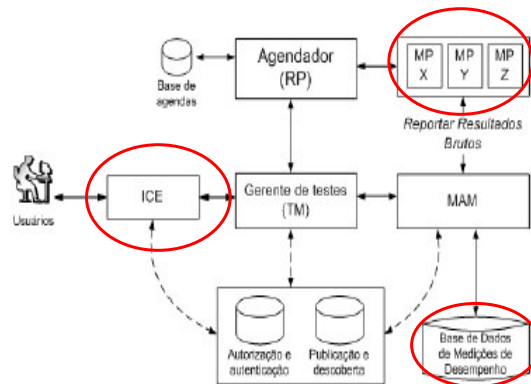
Agendador
(RP)

Base de agendas

MP X

MP Y

MP Z

Reportar Resultados Brutos

Usuários

ICE

Gerente de testes
(TM)

MAM

Autorização e autenticação

Publicação e descoberta

Base de Dados de Medições de Desempenho